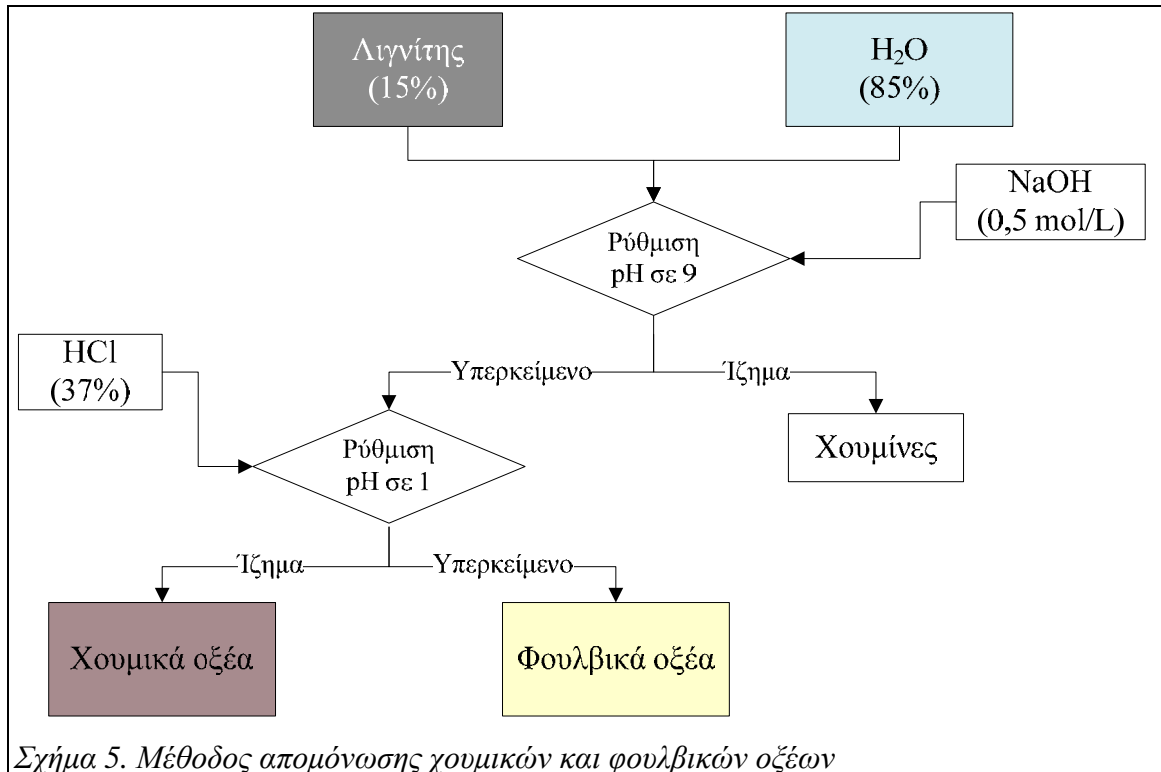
Λιγνίτης (15%)

$H_2O$ (85%)

NaOH (0,5 mol/L)

Ρύθμιση pH σε 9

HCl (37%)

Υπερκείμενο

Ίζημα

Χουμίνες

Ρύθμιση pH σε 1

Ίζημα

Υπερκείμενο

Χουμικά οξέα

Φουλβικά οξέα

Σχήμα 5. Μέθοδος απομόνωσης χουμικών και φουλβικών οξέων